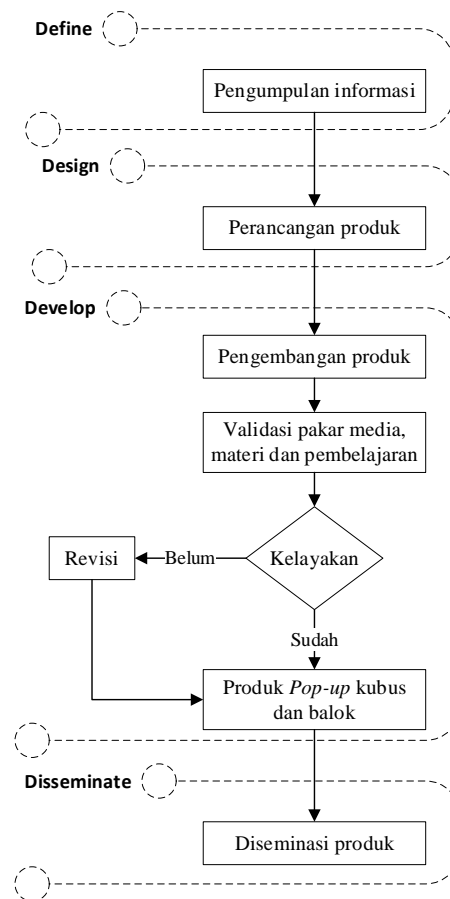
Define

Pengumpulan informasi

Design

Perancangan produk

Develop

Pengembangan produk

Validasi pakar media, materi dan pembelajaran

Kelayakan

Belum

Revisi

Sudah

Produk *Pop-up* kubus dan balok

Disseminate

Diseminasi produk